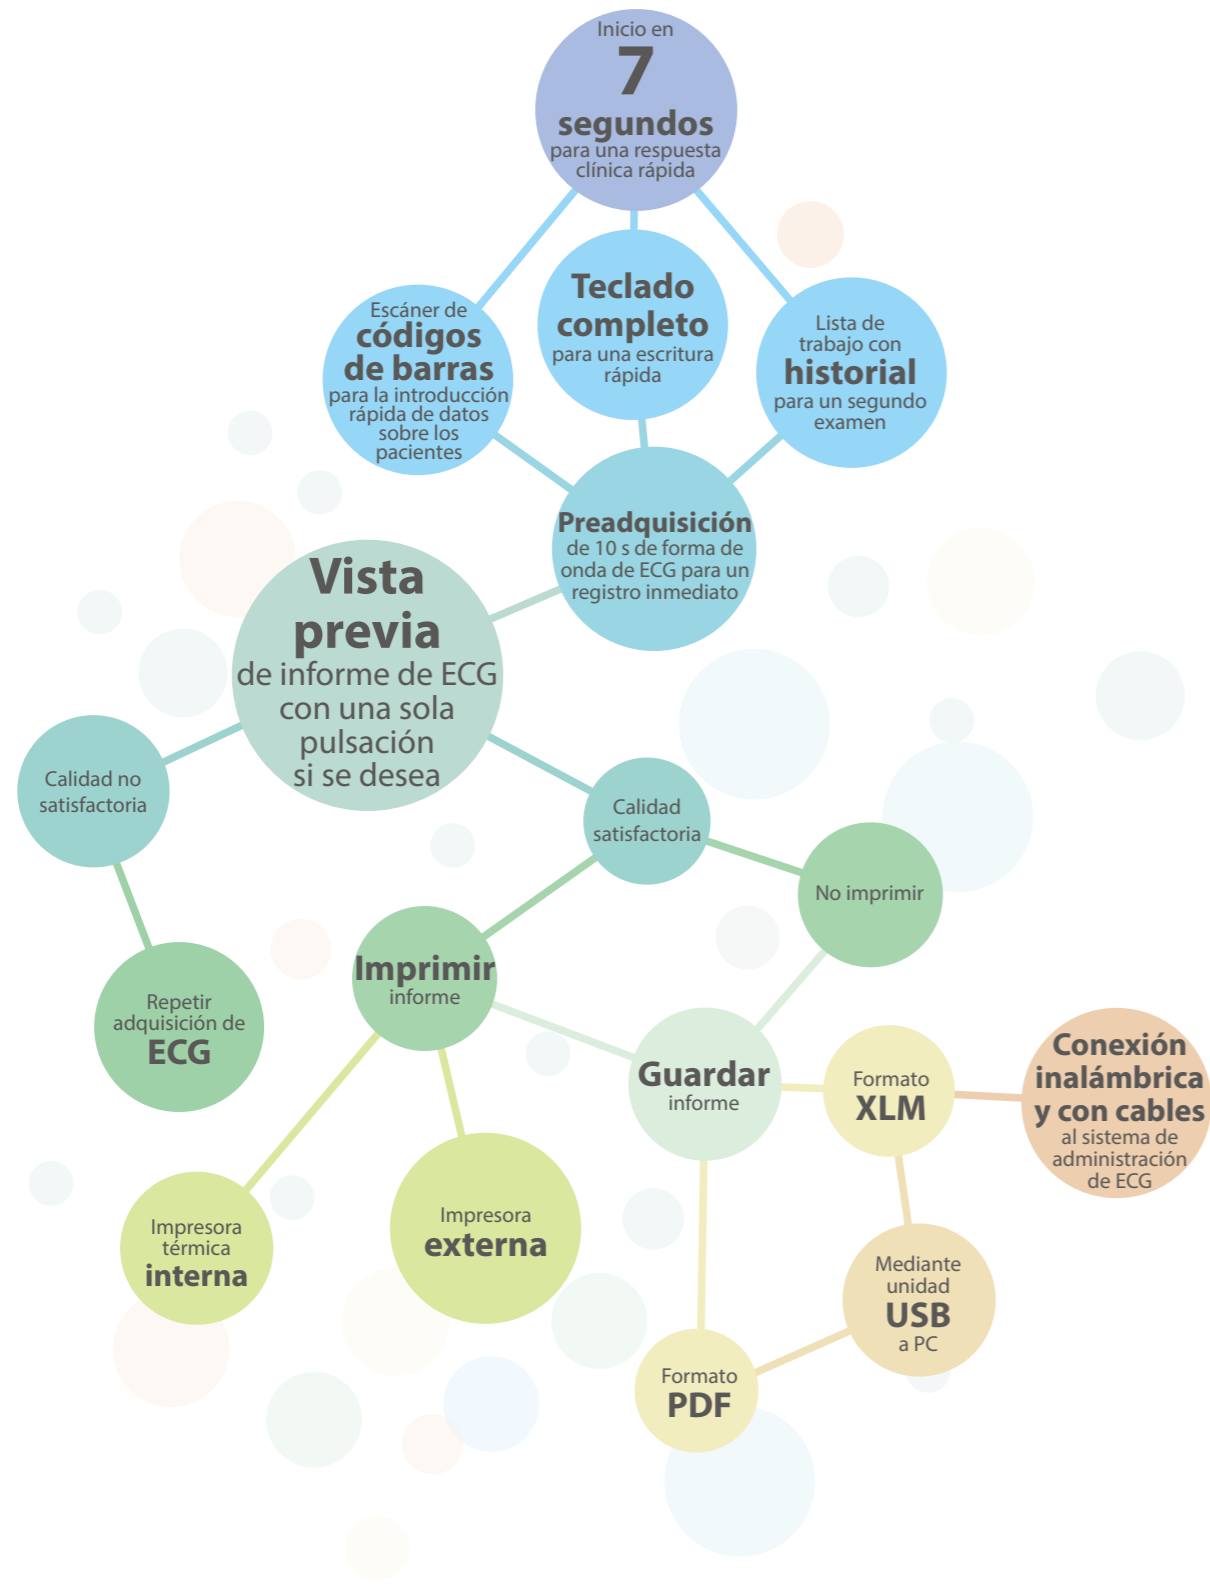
Inicio en
7
segundos
para una respuesta clínica rápida

Escáner de
códigos de barras
para la introducción rápida de datos sobre los pacientes

Teclado completo
para una escritura rápida

Lista de trabajo con
historial
para un segundo examen

Preadquisición
de 10 s de forma de onda de ECG para un registro inmediato

Vista previa
de informe de ECG con una sola pulsación si se desea

Calidad no satisfactoria

Repetir adquisición de
ECG

Calidad satisfactoria

No imprimir

Imprimir
informe

Guardar
informe

Formato
XLM

Conexión inalámbrica y con cables
al sistema de administración de ECG

Impresora térmica
interna

Impresora
externa

Mediante unidad
USB
a PC

Formato
PDF